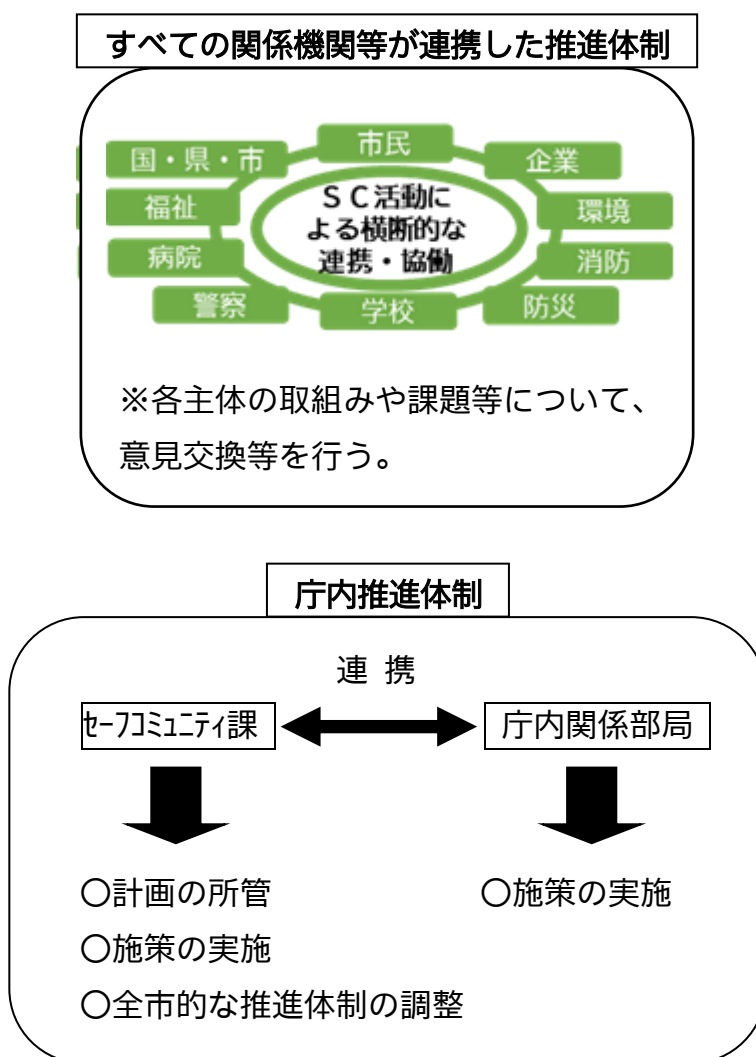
すべての関係機関等が連携した推進体制

市民
国・県・市
企業
福祉
SC活動による横断的な連携・協働
環境
病院
消防
警察
学校
防災

※各主体の取組みや課題等について、意見交換等を行う。

庁内推進体制

連 携

ｾｰﾌｺﾐｭﾆﾃｨ課

庁内関係部局

○計画の所管
○施策の実施
○全市的な推進体制の調整

○施策の実施